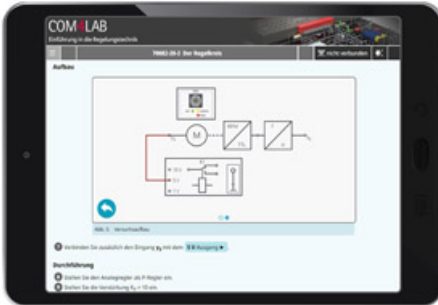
COM4LAB
Einführung in die Regelungstechnik

700003-28-2 Der Regelkreis

nicht verbunden

Aufbau

M

Abb. 3: Versuchsaufbau

Verbinden Sie zusätzlich den Eingang $y_2$ mit dem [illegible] Ausgang.

Durchführung

Stellen Sie den Analogregler als P-Regler ein.

Stellen Sie die Verstärkung $K_P$ = 10 ein.